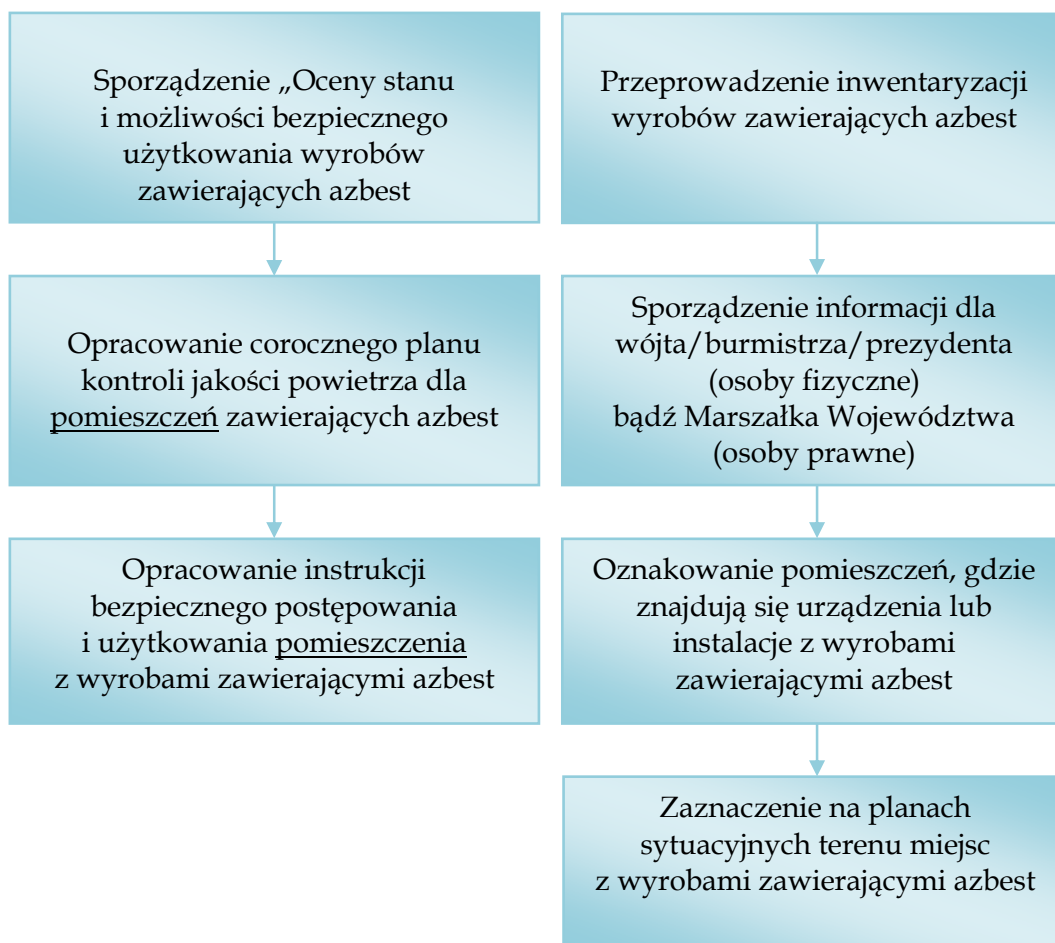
Sporządzenie „Oceny stanu i możliwości bezpiecznego użytkowania wyrobów zawierających azbest

Opracowanie corocznego planu kontroli jakości powietrza dla pomieszczeń zawierających azbest

Opracowanie instrukcji bezpiecznego postępowania i użytkowania pomieszczenia z wyrobami zawierającymi azbest

Przeprowadzenie inwentaryzacji wyrobów zawierających azbest

Sporządzenie informacji dla wójta/burmistrza/prezydenta (osoby fizyczne) bądź Marszałka Województwa (osoby prawne)

Oznakowanie pomieszczeń, gdzie znajdują się urządzenia lub instalacje z wyrobami zawierającymi azbest

Zaznaczenie na planach sytuacyjnych terenu miejsc z wyrobami zawierającymi azbest